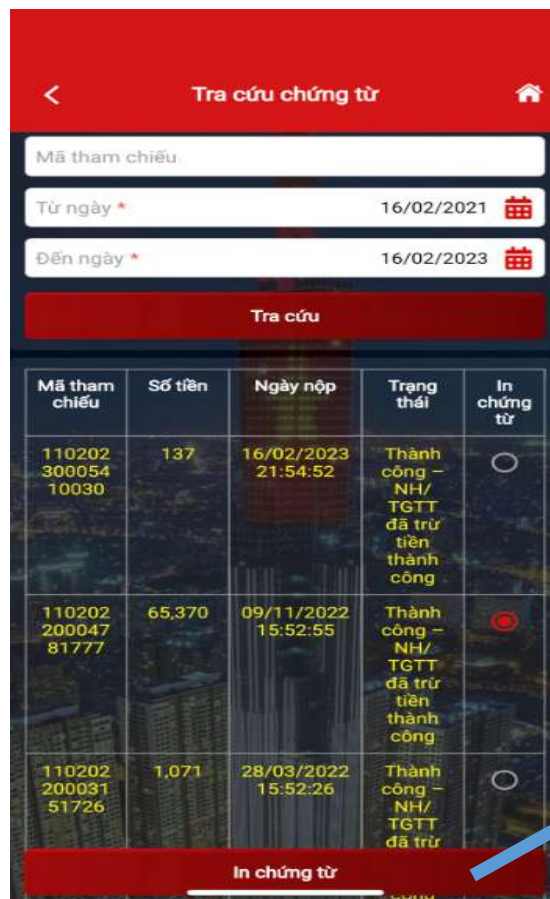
Tra cứu chứng từ

Mã tham chiếu

Từ ngày * 16/02/2021

Đến ngày * 16/02/2023

Tra cứu

| Mã tham chiếu | Số tiền | Ngày nộp | Trạng thái | In chứng từ |
|---|---|---|---|---|
| 11020230005410030 | 137 | 16/02/2023 21:54:52 | Thành công – NH/ TGTT đã trừ tiền thành công | |
| 11020220004781777 | 65,370 | 09/11/2022 15:52:55 | Thành công – NH/ TGTT đã trừ tiền thành công | |
| 11020220003151726 | 1,071 | 28/03/2022 15:52:26 | Thành công – NH/ TGTT đã trừ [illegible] | |

In chứng từ